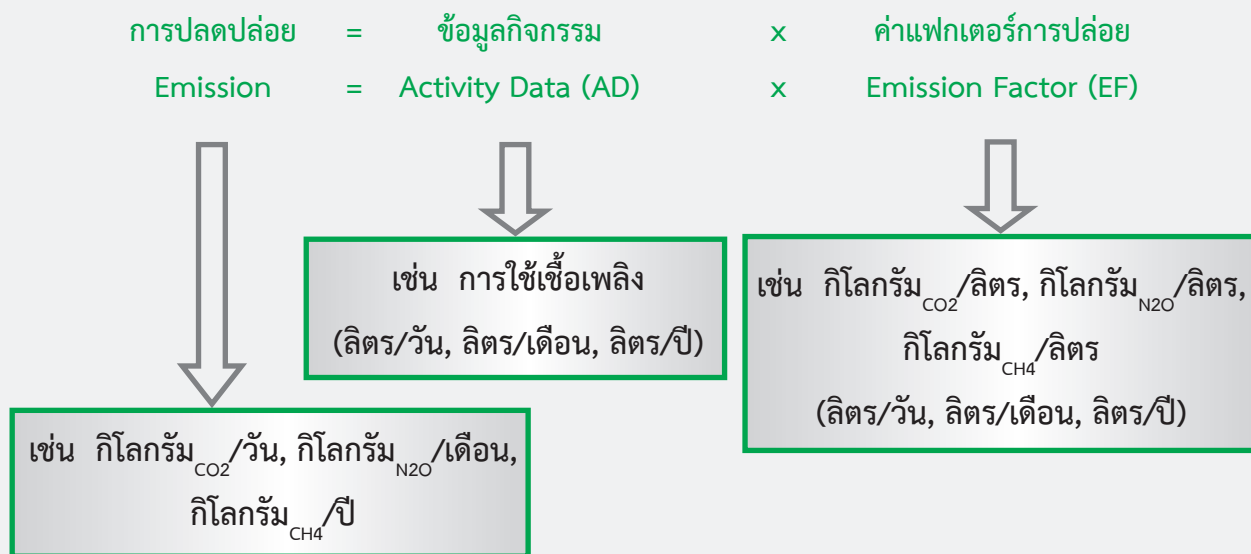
การปลดปล่อย = ข้อมูลกิจกรรม x ค่าแฟกเตอร์การปล่อย

Emission = Activity Data (AD) x Emission Factor (EF)

เช่น การใช้เชื้อเพลิง (ลิตร/วัน, ลิตร/เดือน, ลิตร/ปี)

เช่น กิโลกรัม$_{CO2}$/ลิตร, กิโลกรัม$_{N2O}$/ลิตร, กิโลกรัม$_{CH4}$/ลิตร (ลิตร/วัน, ลิตร/เดือน, ลิตร/ปี)

เช่น กิโลกรัม$_{CO2}$/วัน, กิโลกรัม$_{N2O}$/เดือน, กิโลกรัม$_{CH4}$/ปี